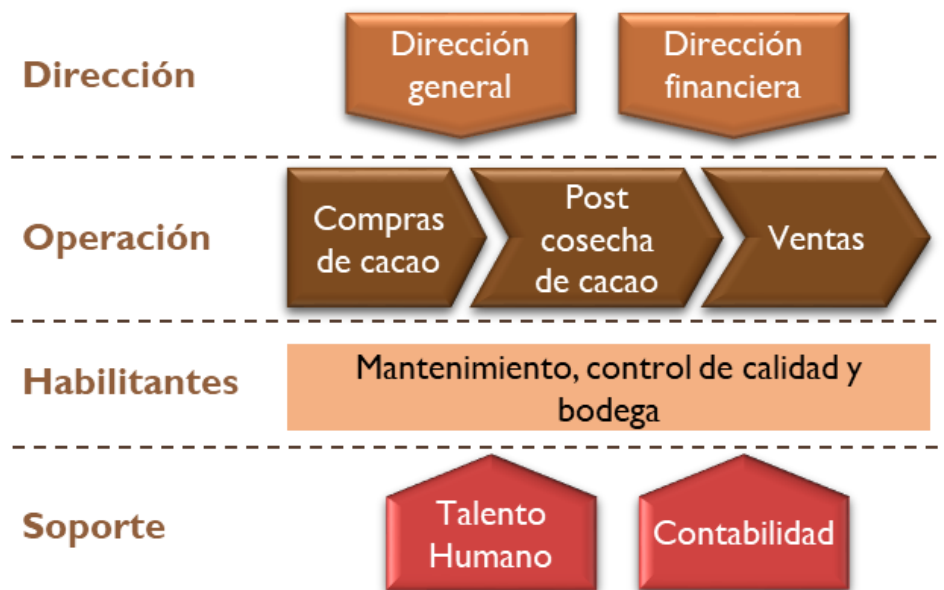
Dirección

Dirección general

Dirección financiera

Operación

Compras de cacao

Post cosecha de cacao

Ventas

Habilitantes

Mantenimiento, control de calidad y bodega

Soporte

Talento Humano

Contabilidad